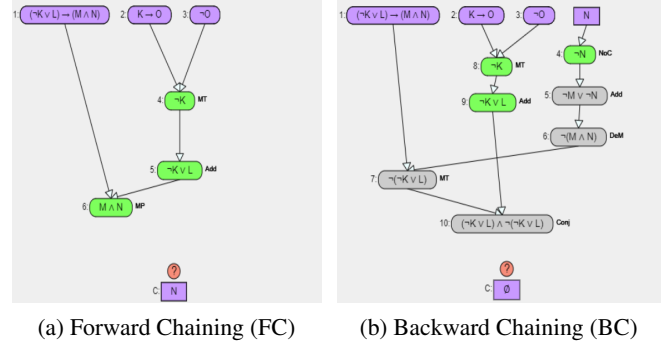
1: $(\neg K \vee L) \rightarrow (M \wedge N)$
2: $K \rightarrow O$
3: $\neg O$
4: $\neg K$ MT
5: $\neg K \vee L$ Add
6: $M \wedge N$ MP
?
C: N

(a) Forward Chaining (FC)

1: $(\neg K \vee L) \rightarrow (M \wedge N)$
2: $K \rightarrow O$
3: $\neg O$
N
4: $\neg N$ NoC
8: $\neg K$ MT
5: $\neg M \vee \neg N$ Add
9: $\neg K \vee L$ Add
6: $\neg(M \wedge N)$ DeM
7: $\neg(\neg K \vee L)$ MT
10: $(\neg K \vee L) \wedge \neg(\neg K \vee L)$ Conj
?
C: $\emptyset$

(b) Backward Chaining (BC)